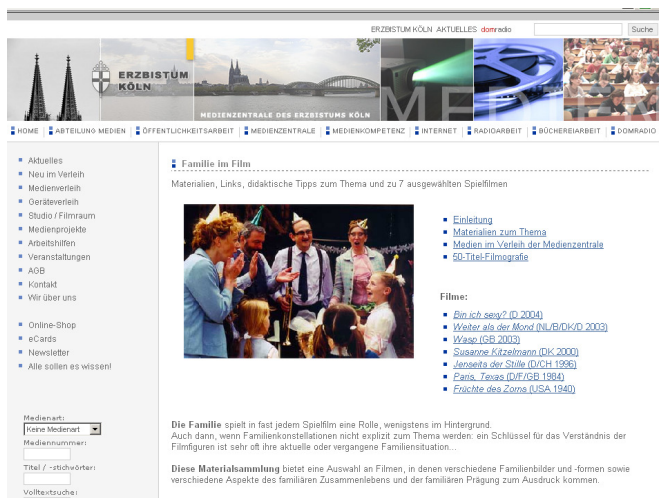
ERZBISTUM KÖLN AKTUELLES domradio

Suche

ERZBISTUM KÖLN

MEDIENZENTRALE DES ERZBISTUMS KÖLN

MEDIEN

HOME | ABTEILUNG MEDIEN | ÖFFENTLICHKEITSARBEIT | MEDIENZENTRALE | MEDIENKOMPETENZ | INTERNET | RADIOARBEIT | BÜCHEREIARBEIT | DOMRADIO

Aktuelles
Neu im Verleih
Medienverleih
Geräteverleih
Studio / Filmraum
Medienprojekte
Arbeitshilfen
Veranstaltungen
AGB
Kontakt
Wir über uns

Online-Shop
eCards
Newsletter
Alle sollen es wissen!

Medienart:
Keine Medienart
Mediennummer:
Titel / -stichwörter:
Volltextsuche:

Familie im Film

Materialien, Links, didaktische Tipps zum Thema und zu 7 ausgewählten Spielfilmen

Einleitung
Materialien zum Thema
Medien im Verleih der Medienzentrale
50-Titel-Filmografie

Filme:
Bin ich sexy? (D 2004)
Weiter als der Mond (NL/B/DK/D 2003)
Wasp (GB 2003)
Susanne Kitzelmann (DK 2000)
Jenseits der Stille (D/CH 1996)
Paris, Texas (D/F/GB 1984)
Früchte des Zorns (USA 1940)

Die Familie spielt in fast jedem Spielfilm eine Rolle, wenigstens im Hintergrund.
Auch dann, wenn Familienkonstellationen nicht explizit zum Thema werden: ein Schlüssel für das Verständnis der Filmfiguren ist sehr oft ihre aktuelle oder vergangene Familiensituation...

Diese Materialsammlung bietet eine Auswahl an Filmen, in denen verschiedene Familienbilder und -formen sowie verschiedene Aspekte des familiären Zusammenlebens und der familiären Prägung zum Ausdruck kommen.